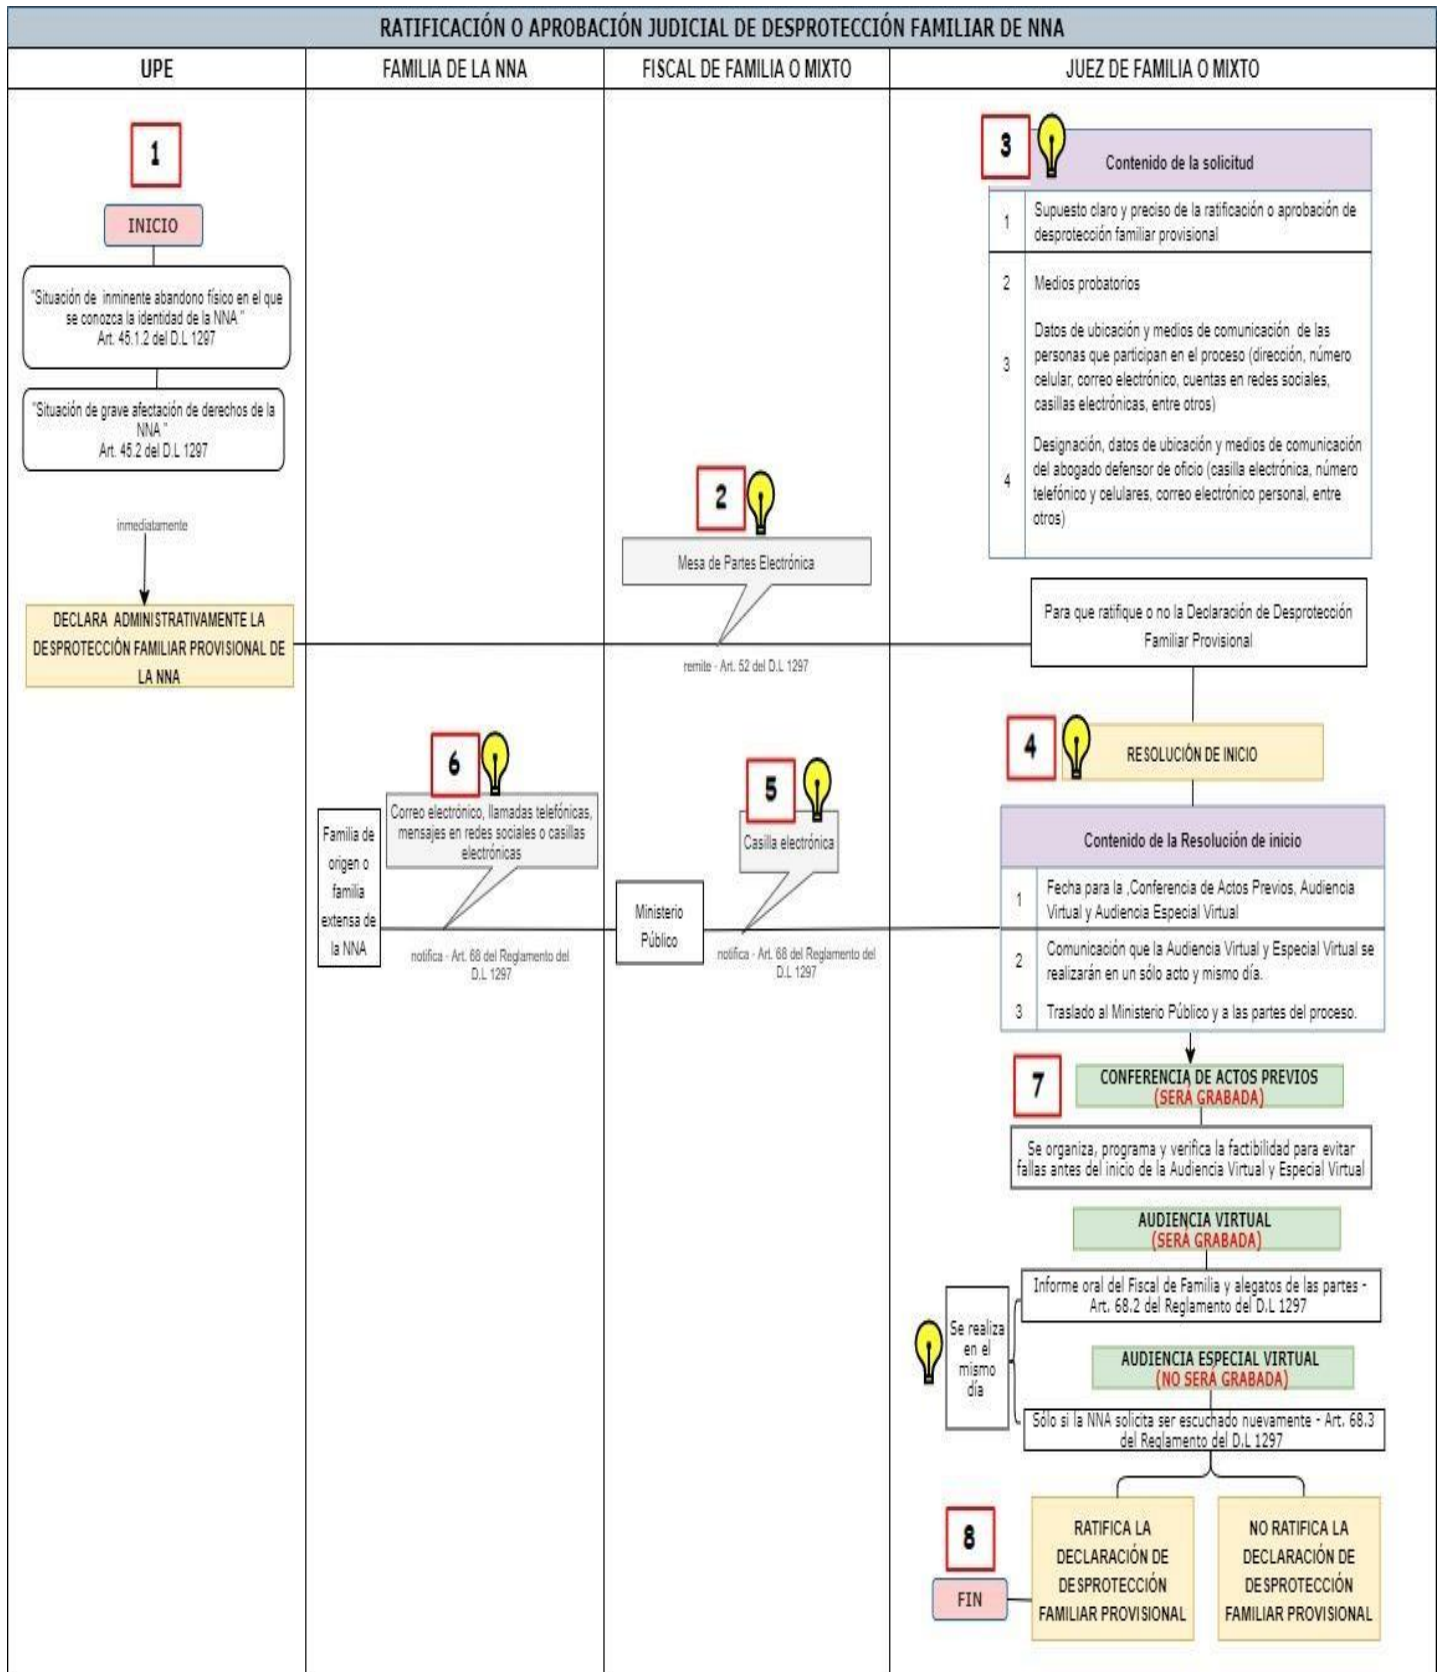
RATIFICACIÓN O APROBACIÓN JUDICIAL DE DESPROTECCIÓN FAMILIAR DE NNA

UPE

FAMILIA DE LA NNA

FISCAL DE FAMILIA O MIXTO

JUEZ DE FAMILIA O MIXTO

1

INICIO

"Situación de inminente abandono físico en el que se conozca la identidad de la NNA" Art. 45.1.2 del D.L 1297

"Situación de grave afectación de derechos de la NNA" Art. 45.2 del D.L 1297

inmediatamente

DECLARA ADMINISTRATIVAMENTE LA DESPROTECCIÓN FAMILIAR PROVISIONAL DE LA NNA

2

Mesa de Partes Electrónica

remite - Art. 52 del D.L 1297

3

Contenido de la solicitud

| 1 | Supuesto claro y preciso de la ratificación o aprobación de desprotección familiar provisional |
|---|---|
| 2 | Medios probatorios |
| 3 | Datos de ubicación y medios de comunicación de las personas que participan en el proceso (dirección, número celular, correo electrónico, cuentas en redes sociales, casillas electrónicas, entre otros) |
| 4 | Designación, datos de ubicación y medios de comunicación del abogado defensor de oficio (casilla electrónica, número telefónico y celulares, correo electrónico personal, entre otros) |

Para que ratifique o no la Declaración de Desprotección Familiar Provisional

4

RESOLUCIÓN DE INICIO

Contenido de la Resolución de inicio

| 1 | Fecha para la ,Conferencia de Actos Previos, Audiencia Virtual y Audiencia Especial Virtual |
|---|---|
| 2 | Comunicación que la Audiencia Virtual y Especial Virtual se realizarán en un sólo acto y mismo día. |
| 3 | Traslado al Ministerio Público y a las partes del proceso. |

6

Correo electrónico, llamadas telefónicas, mensajes en redes sociales o casillas electrónicas

Familia de origen o familia extensa de la NNA

notifica - Art. 68 del Reglamento del D.L 1297

5

Casilla electrónica

Ministerio Público

notifica - Art. 68 del Reglamento del D.L 1297

7

CONFERENCIA DE ACTOS PREVIOS (SERA GRABADA)

Se organiza, programa y verifica la factibilidad para evitar fallas antes del inicio de la Audiencia Virtual y Especial Virtual

AUDIENCIA VIRTUAL (SERA GRABADA)

Informe oral del Fiscal de Familia y alegatos de las partes - Art. 68.2 del Reglamento del D.L 1297

Se realiza en el mismo día

AUDIENCIA ESPECIAL VIRTUAL (NO SERA GRABADA)

Sólo si la NNA solicita ser escuchado nuevamente - Art. 68.3 del Reglamento del D.L 1297

8

FIN

RATIFICA LA DECLARACIÓN DE DESPROTECCIÓN FAMILIAR PROVISIONAL

NO RATIFICA LA DECLARACIÓN DE DESPROTECCIÓN FAMILIAR PROVISIONAL